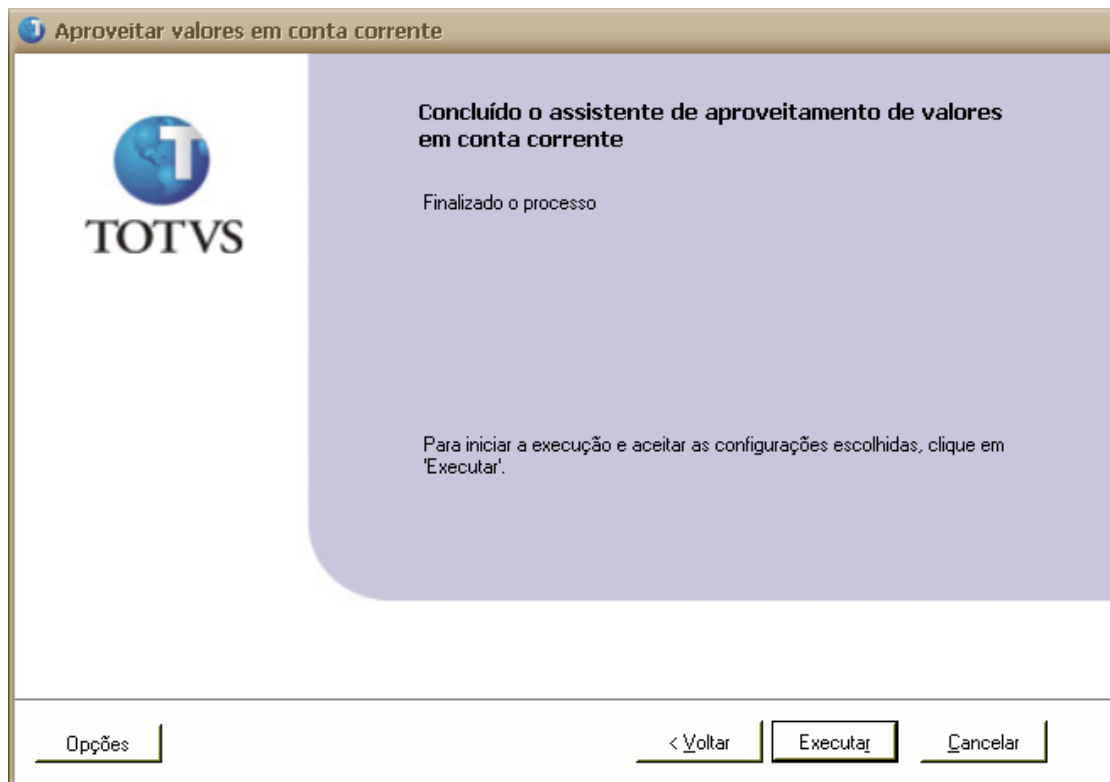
Aproveitar valores em conta corrente

TOTVS

Concluído o assistente de aproveitamento de valores em conta corrente

Finalizado o processo

Para iniciar a execução e aceitar as configurações escolhidas, clique em 'Executar'.

Opções

< Voltar

Executar

Cancelar